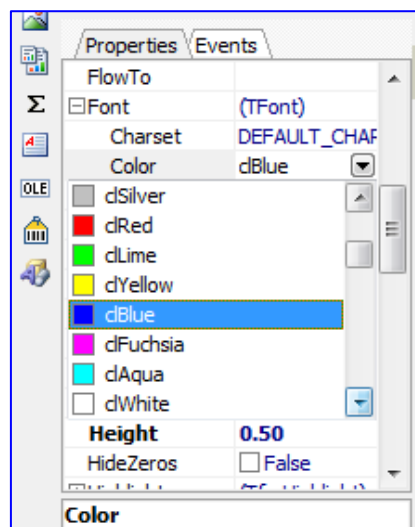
Σ

OLE

Properties Events

| | |
|---|---|
| FlowTo | |
| ⊟Font | (TFont) |
| Charset | DEFAULT_CHAR |
| Color | clBlue |

clSilver
clRed
clLime
clYellow
clBlue
clFuchsia
clAqua
clWhite

| | |
|---|---|
| Height | 0.50 |
| HideZeros | False |
| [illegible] | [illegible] |

Color